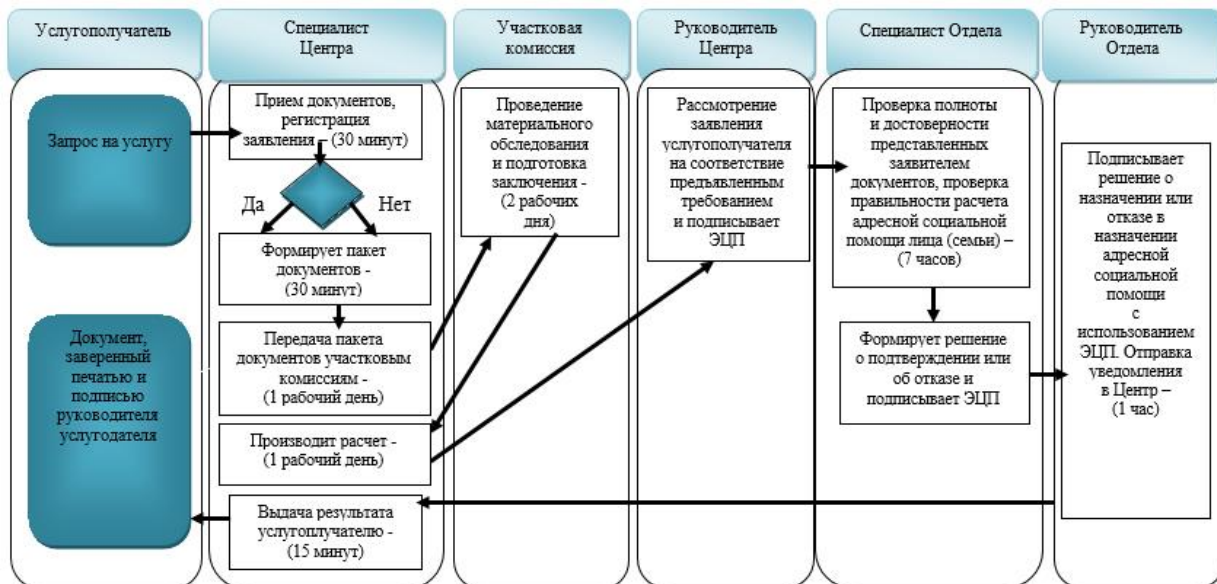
Услугополучатель

Специалист Центра

Участковая комиссия

Руководитель Центра

Специалист Отдела

Руководитель Отдела

Запрос на услугу

Прием документов, регистрация заявления - (30 минут)

Да

Нет

Формирует пакет документов - (30 минут)

Передача пакета документов участковым комиссиям - (1 рабочий день)

Производит расчет - (1 рабочий день)

Проведение материального обследования и подготовка заключения - (2 рабочих дня)

Рассмотрение заявления услугополучателя на соответствие предъявленным требованием и подписывает ЭЦП

Проверка полноты и достоверности представленных заявителем документов, проверка правильности расчета адресной социальной помощи лица (семьи) – (7 часов)

Формирует решение о подтверждении или об отказе и подписывает ЭЦП

Подписывает решение о назначении или отказе в назначении адресной социальной помощи с использованием ЭЦП. Отправка уведомления в Центр – (1 час)

Документ, заверенный печатью и подписью руководителя услугодателя

Выдача результата услугополучателю - (15 минут)